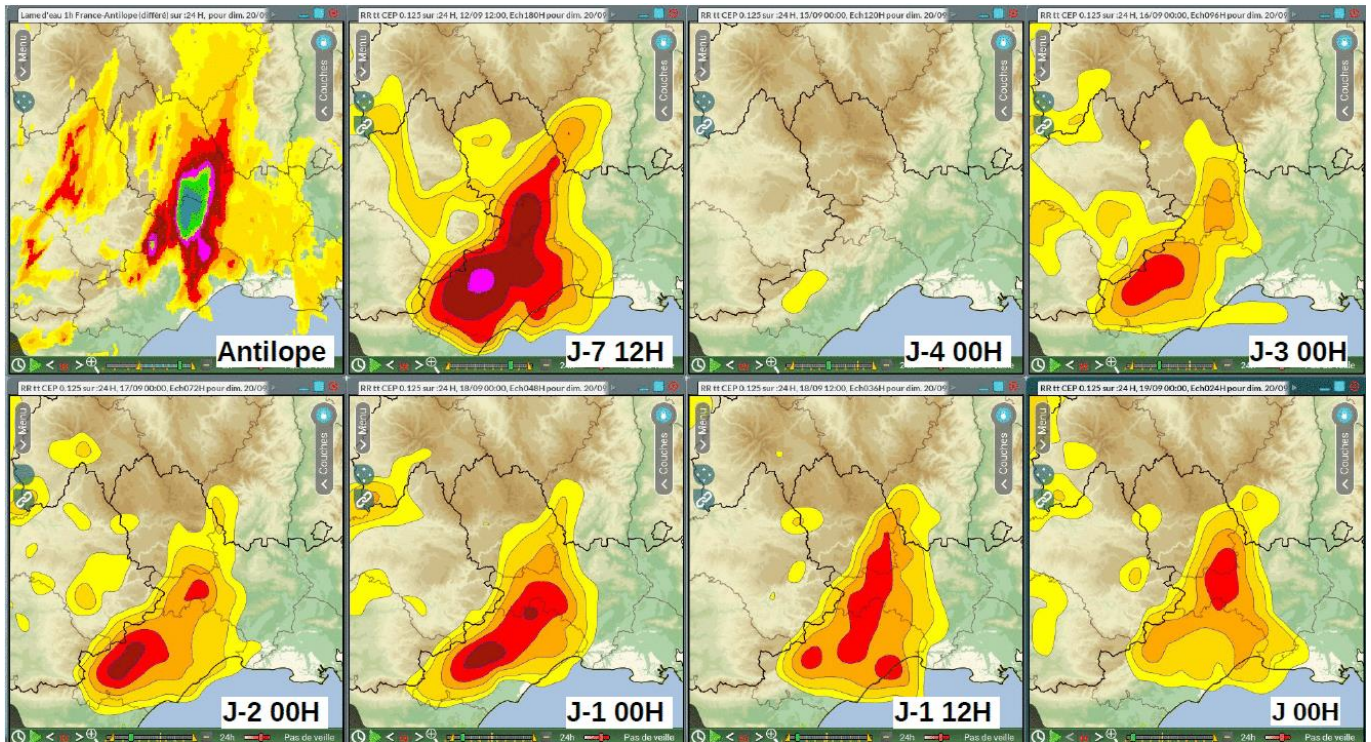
Lame d'eau 1h France-Antilope (différé) sur :24 H, pour dim. 20/09
Menu
Couches
Antilope

RR tt CEP 0.125 sur :24 H, 12/09 12:00, Ech180H pour dim. 20/09
Menu
Couches
J-7 12H

RR tt CEP 0.125 sur :24 H, 15/09 00:00, Ech120H pour dim. 20/09
Menu
Couches
J-4 00H

RR tt CEP 0.125 sur :24 H, 16/09 00:00, Ech096H pour dim. 20/09
Menu
Couches
J-3 00H

RR tt CEP 0.125 sur :24 H, 17/09 00:00, Ech072H pour dim. 20/09
Menu
Couches
J-2 00H
24h Pas de veille

RR tt CEP 0.125 sur :24 H, 18/09 00:00, Ech048H pour dim. 20/09
Menu
Couches
J-1 00H
24h Pas de veille

RR tt CEP 0.125 sur :24 H, 18/09 12:00, Ech036H pour dim. 20/09
Menu
Couches
J-1 12H
24h Pas de veille

RR tt CEP 0.125 sur :24 H, 19/09 00:00, Ech024H pour dim. 20/09
Menu
Couches
J 00H
24h Pas de veille